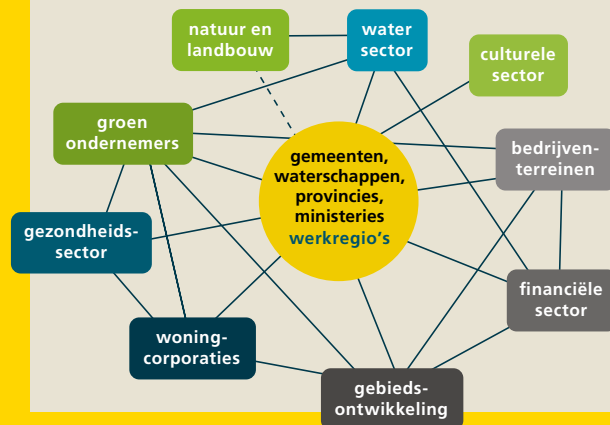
natuur en landbouw

water sector

culturele sector

groen ondernemers

bedrijventerreinen

gemeenten, waterschappen, provincies, ministeries werkregio's

gezondheidssector

financiële sector

woningcorporaties

gebiedsontwikkeling